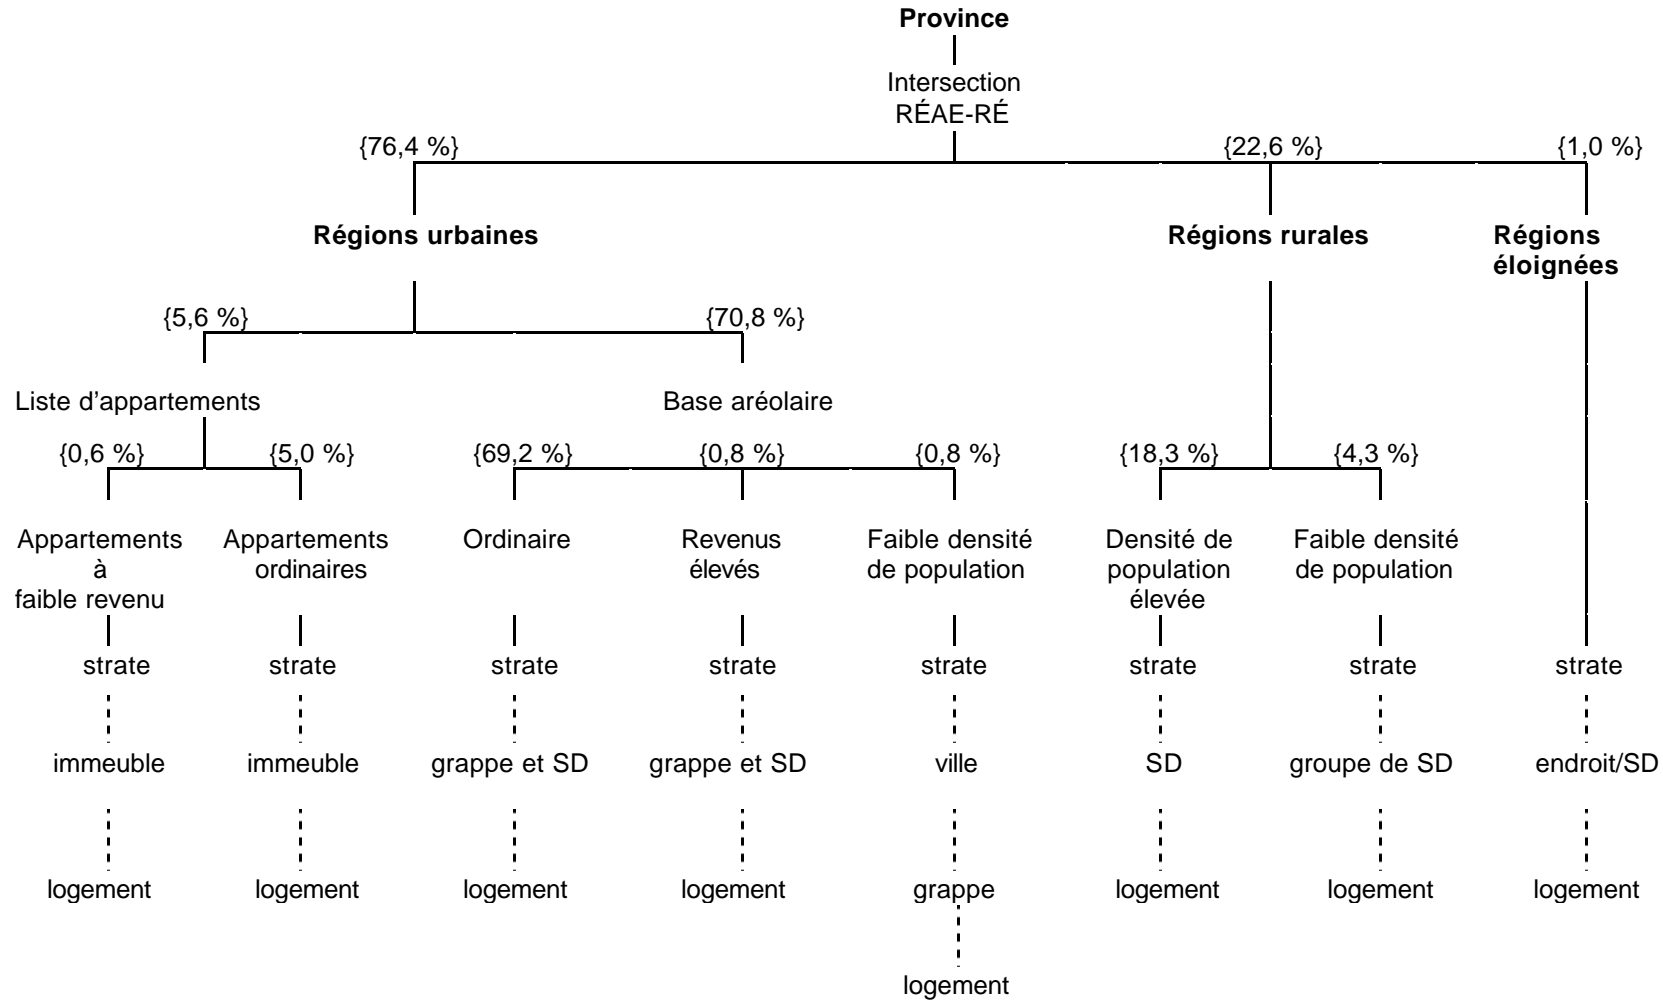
**Province**

Intersection RÉAE-RÉ

{76,4 %} {22,6 %} {1,0 %}

**Régions urbaines** **Régions rurales** **Régions éloignées**

{5,6 %} {70,8 %}

Liste d'appartements

Base aréolaire

{0,6 %} {5,0 %} {69,2 %} {0,8 %} {0,8 %} {18,3 %} {4,3 %}

Appartements à faible revenu

strate

immeuble

logement

Appartements ordinaires

strate

immeuble

logement

Ordinaire

strate

grappe et SD

logement

Revenus élevés

strate

grappe et SD

logement

Faible densité de population

strate

ville

grappe

logement

Densité de population élevée

strate

SD

logement

Faible densité de population

strate

groupe de SD

logement

strate

endroit/SD

logement